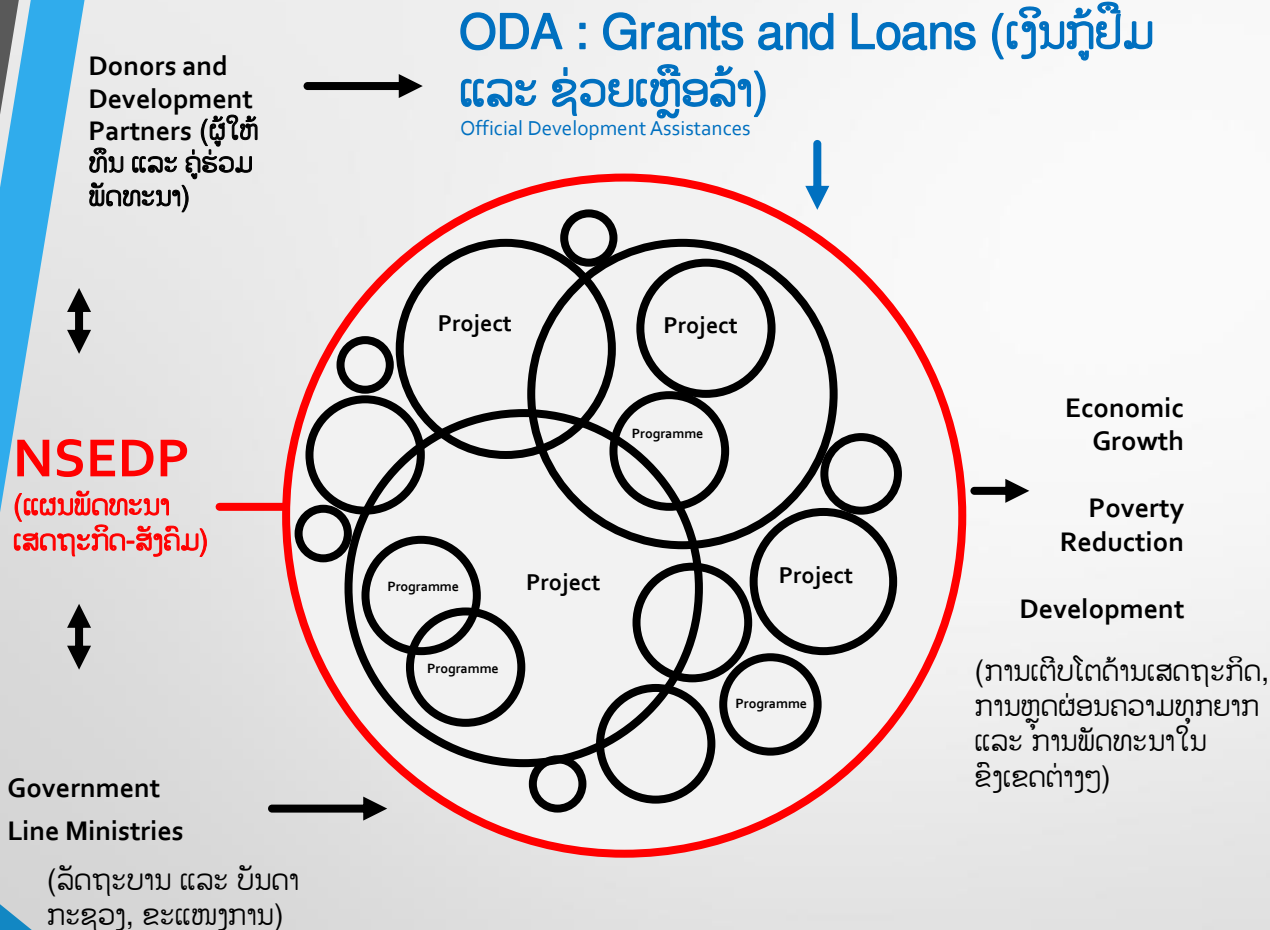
Donors and Development Partners (ຜູ້ໃຫ້ທຶນ ແລະ ຄູ່ຮ່ວມພັດທະນາ)

ODA : Grants and Loans (ເງິນກູ້ຢືມ ແລະ ຊ່ວຍເຫຼືອລ້າ)
Official Development Assistances

NSEDP
(ແຜນພັດທະນາເສດຖະກິດ-ສັງຄົມ)

Project

Project

Programme

Programme

Project

Programme

Project

Programme

Economic Growth

Poverty Reduction

Development

(ການເຕີບໂຕດ້ານເສດຖະກິດ, ການຫຼຸດຜ່ອນຄວາມທຸກຍາກ ແລະ ການພັດທະນາໃນຂົງເຂດຕ່າງໆ)

Government
Line Ministries

(ລັດຖະບານ ແລະ ບັນດາກະຊວງ, ຂະແໜງການ)